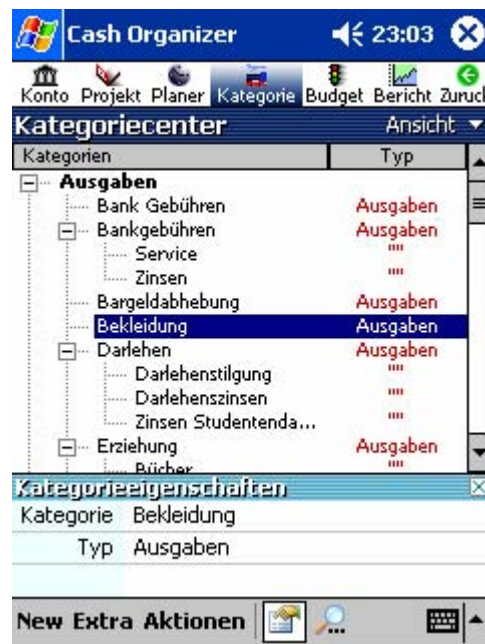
Cash Organizer 23:03

Konto Projekt Planer Kategorie Budget Bericht Zuruc

Kategoriecenter Ansicht

| Kategorien | Typ |
|---|---|
| Ausgaben | |
| Bank Gebühren | Ausgaben |
| Bankgebühren | Ausgaben |
| Service | "" |
| Zinsen | "" |
| Bargeldabhebung | Ausgaben |
| Bekleidung | Ausgaben |
| Darlehen | Ausgaben |
| Darlehenstilgung | "" |
| Darlehenszinsen | "" |
| Zinsen Studentenda... | "" |
| Erziehung | Ausgaben |
| Bücher | "" |

Kategorieeigenschaften

Kategorie Bekleidung

Typ Ausgaben

New Extra Aktionen